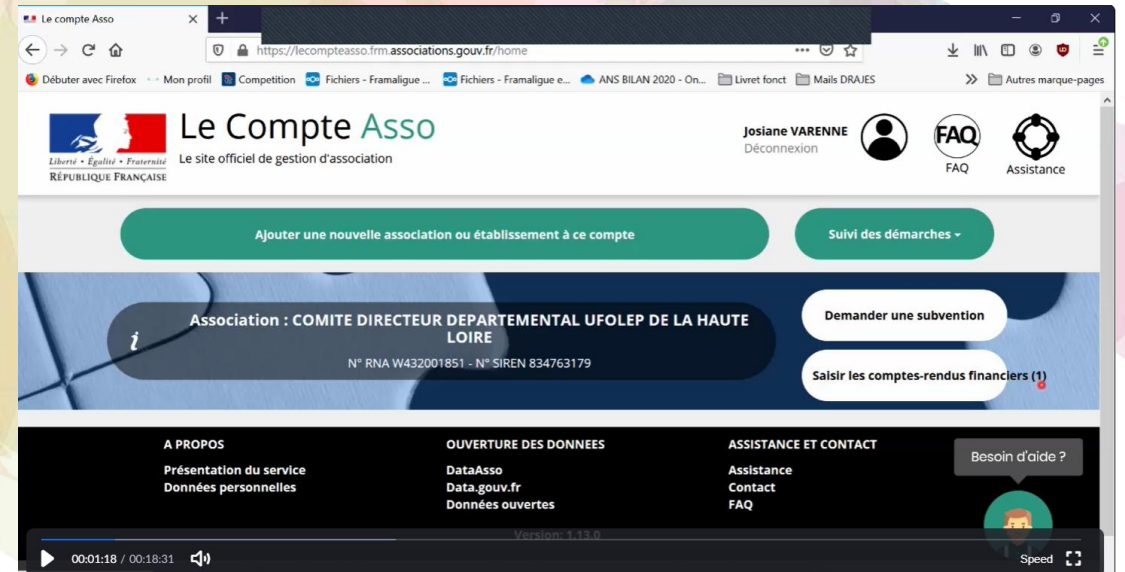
Le compte Asso

https://lecompteasso.frm.associations.gouv.fr/home

Débuter avec Firefox   Mon profil   Competition   Fichiers - Framalique ...   Fichiers - Framaligue e...   ANS BILAN 2020 - On...   Livret fonct   Mails DRAJES   Autres marque-pages

Liberté • Égalité • Fraternité
RÉPUBLIQUE FRANÇAISE

Le Compte Asso
Le site officiel de gestion d'association

Josiane VARENNE
Déconnexion

FAQ
FAQ
Assistance

Ajouter une nouvelle association ou établissement à ce compte

Suivi des démarches

Association : COMITE DIRECTEUR DEPARTEMENTAL UFOLEP DE LA HAUTE LOIRE
N° RNA W432001851 - N° SIREN 834763179

Demander une subvention

Saisir les comptes-rendus financiers (1)

A PROPOS
Présentation du service
Données personnelles

OUVERTURE DES DONNEES
DataAsso
Data.gouv.fr
Données ouvertes

ASSISTANCE ET CONTACT
Assistance
Contact
FAQ

Besoin d'aide ?

Version: 1.13.0

00:01:18 / 00:18:31

Speed